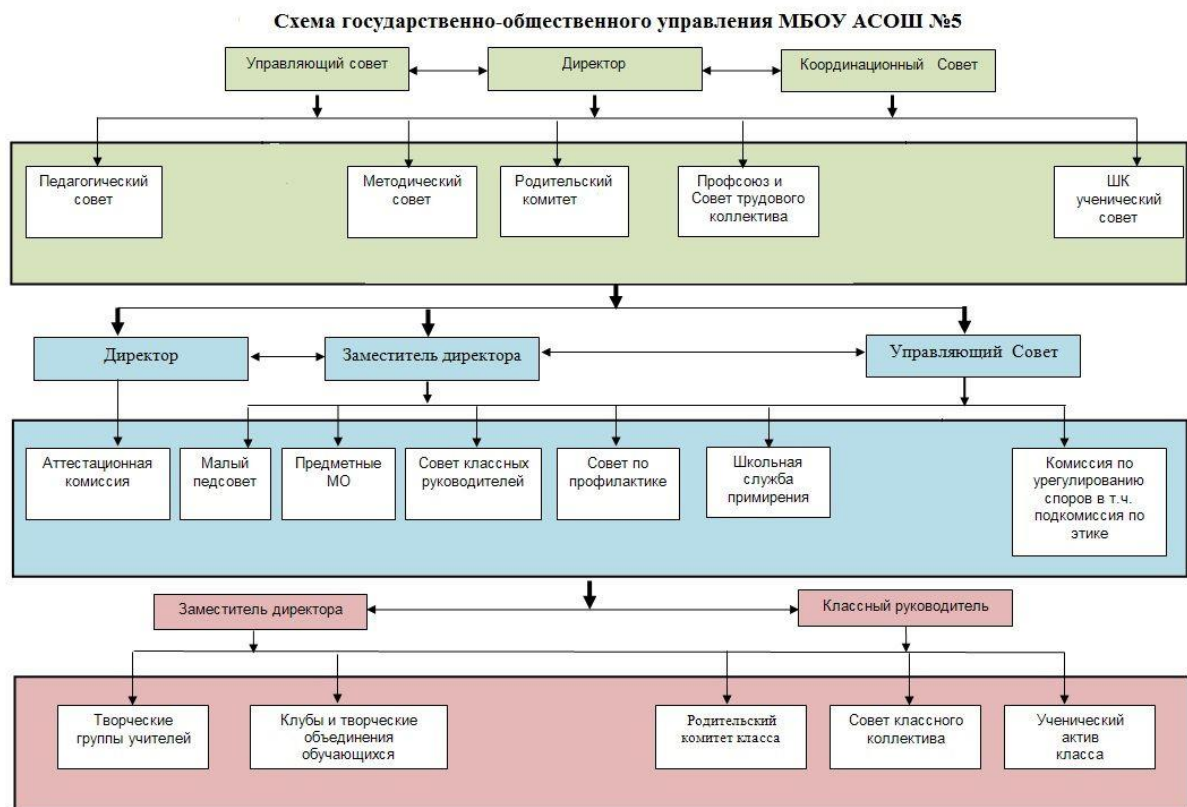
Схема государственно-общественного управления МБОУ АСОШ №5

Управляющий совет

Директор

Координационный Совет

Педагогический совет

Методический совет

Родительский комитет

Профсоюз и Совет трудового коллектива

ШК ученический совет

Директор

Заместитель директора

Управляющий Совет

Аттестационная комиссия

Малый педсовет

Предметные МО

Совет классных руководителей

Совет по профилактике

Школьная служба примирения

Комиссия по урегулированию споров в т.ч. подкомиссия по этике

Заместитель директора

Классный руководитель

Творческие группы учителей

Клубы и творческие объединения обучающихся

Родительский комитет класса

Совет классного коллектива

Ученический актив класса